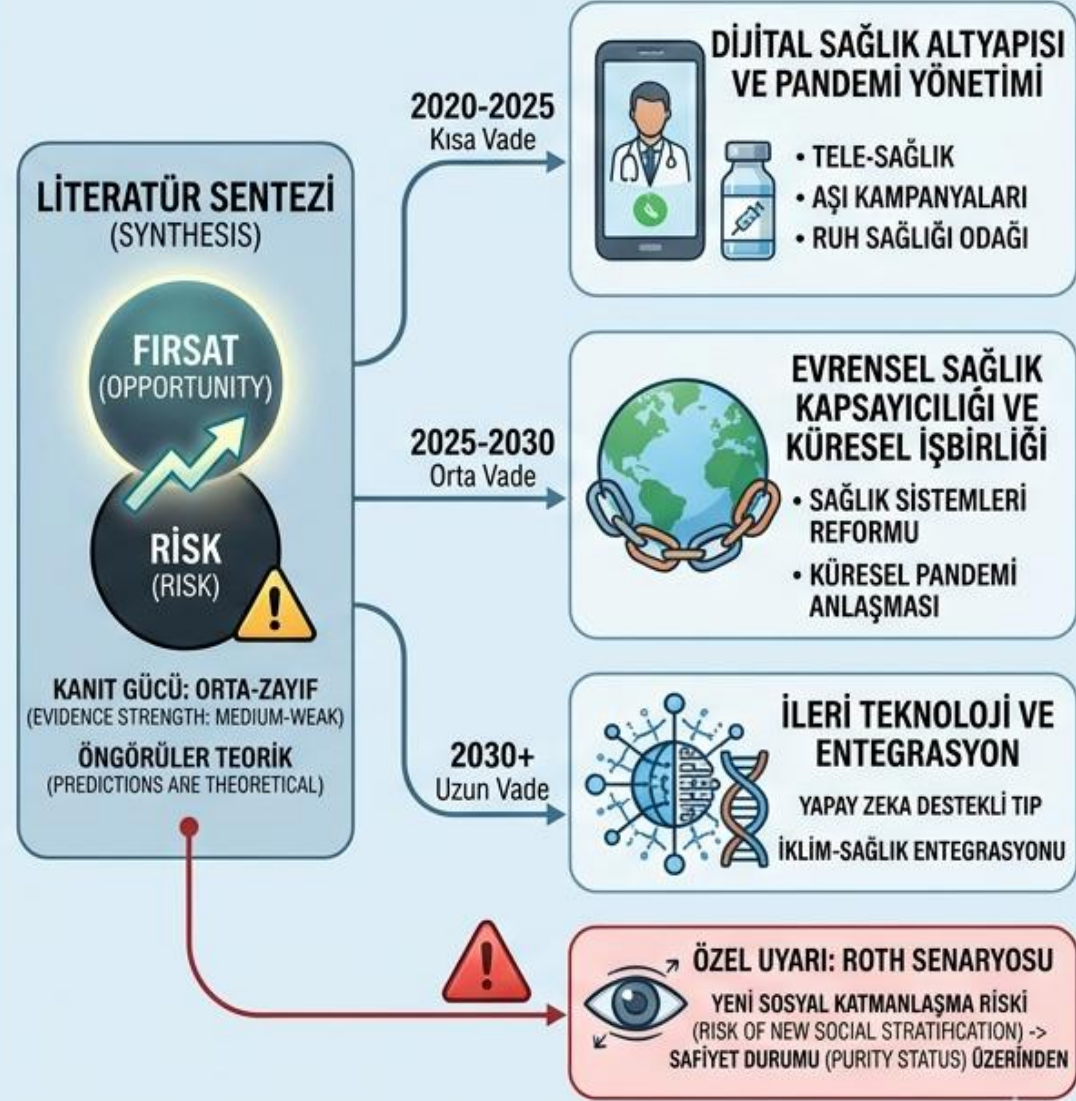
LİTERATÜR SENTEZİ
(SYNTHESIS)

FIRSAT
(OPPORTUNITY)

RİSK
(RISK)

KANIT GÜCÜ: ORTA-ZAYIF
(EVIDENCE STRENGTH: MEDIUM-WEAK)

ÖNGÖRÜLER TEORİK
(PREDICTIONS ARE THEORETICAL)

2020-2025
Kısa Vade

DİJİTAL SAĞLIK ALTYAPISI VE PANDEMİ YÖNETİMİ

• TELE-SAĞLIK
• AŞI KAMPANYALARI
• RUH SAĞLIĞI ODAĞI

2025-2030
Orta Vade

EVRENSEL SAĞLIK KAPSAYICILIĞI VE KÜRESEL İŞBİRLİĞİ

• SAĞLIK SİSTEMLERİ REFORMU
• KÜRESEL PANDEMİ ANLAŞMASI

2030+
Uzun Vade

İLERİ TEKNOLOJİ VE ENTEGRASYON

YAPAY ZEKA DESTEKLİ TIP
İKLİM-SAĞLIK ENTEGRASYONU

ÖZEL UYARI: ROTH SENARYOSU

YENİ SOSYAL KATMANLAŞMA RİSKİ
(RISK OF NEW SOCIAL STRATIFICATION) ->
SAFİYET DURUMU (PURITY STATUS) ÜZERİNDEN